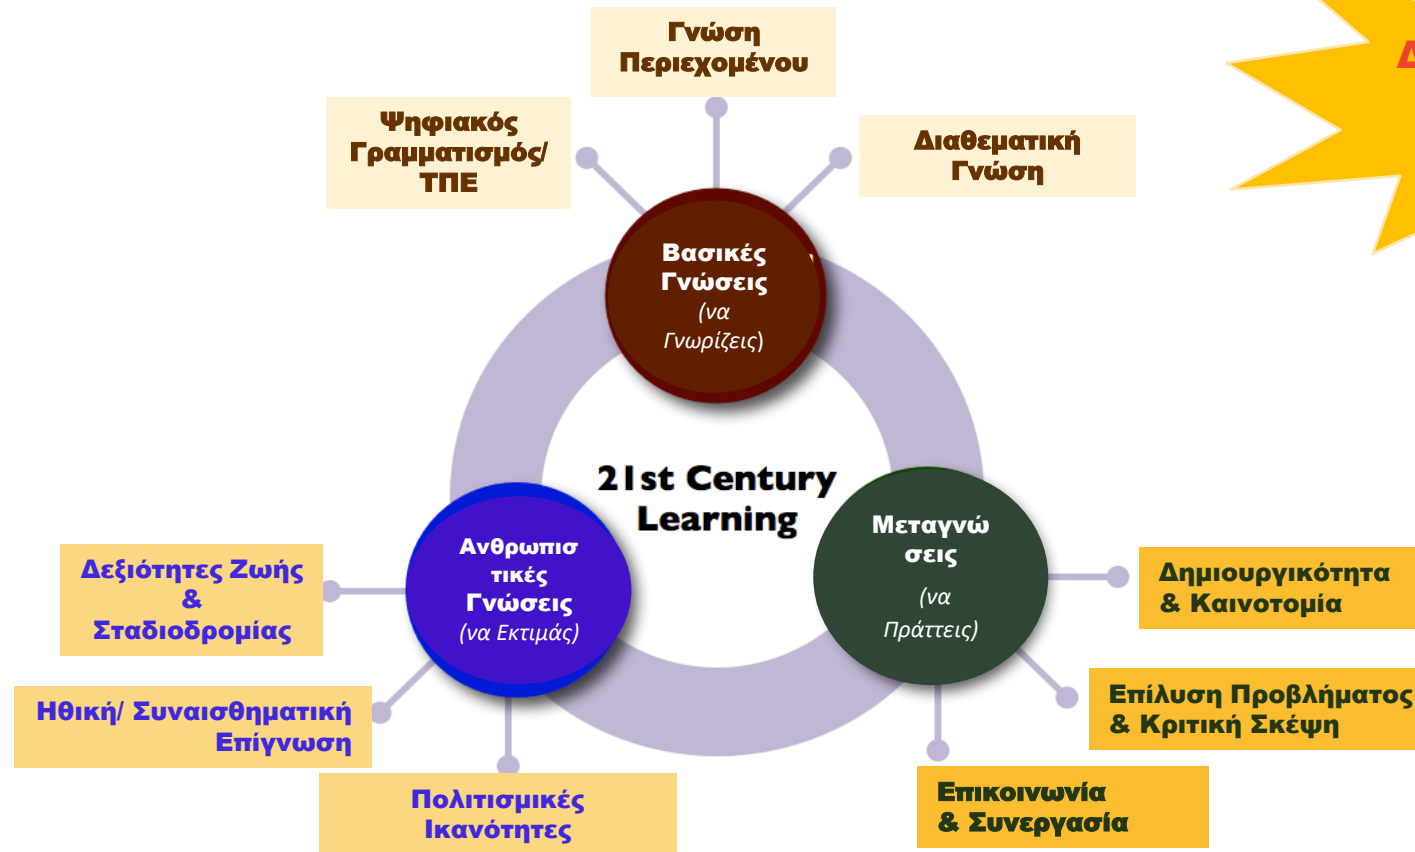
Γνώση Περιεχομένου

Ψηφιακός Γραμματισμός/ ΤΠΕ

Διαθεματική Γνώση

Βασικές Γνώσεις (να Γνωρίζεις)

21st Century Learning

Ανθρωπιστικές Γνώσεις (να Εκτιμάς)

Μεταγνώσεις (να Πράττεις)

Δεξιότητες Ζωής & Σταδιοδρομίας

Ηθική/ Συναισθηματική Επίγνωση

Πολιτισμικές Ικανότητες

Δημιουργικότητα & Καινοτομία

Επίλυση Προβλήματος & Κριτική Σκέψη

Επικοινωνία & Συνεργασία

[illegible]